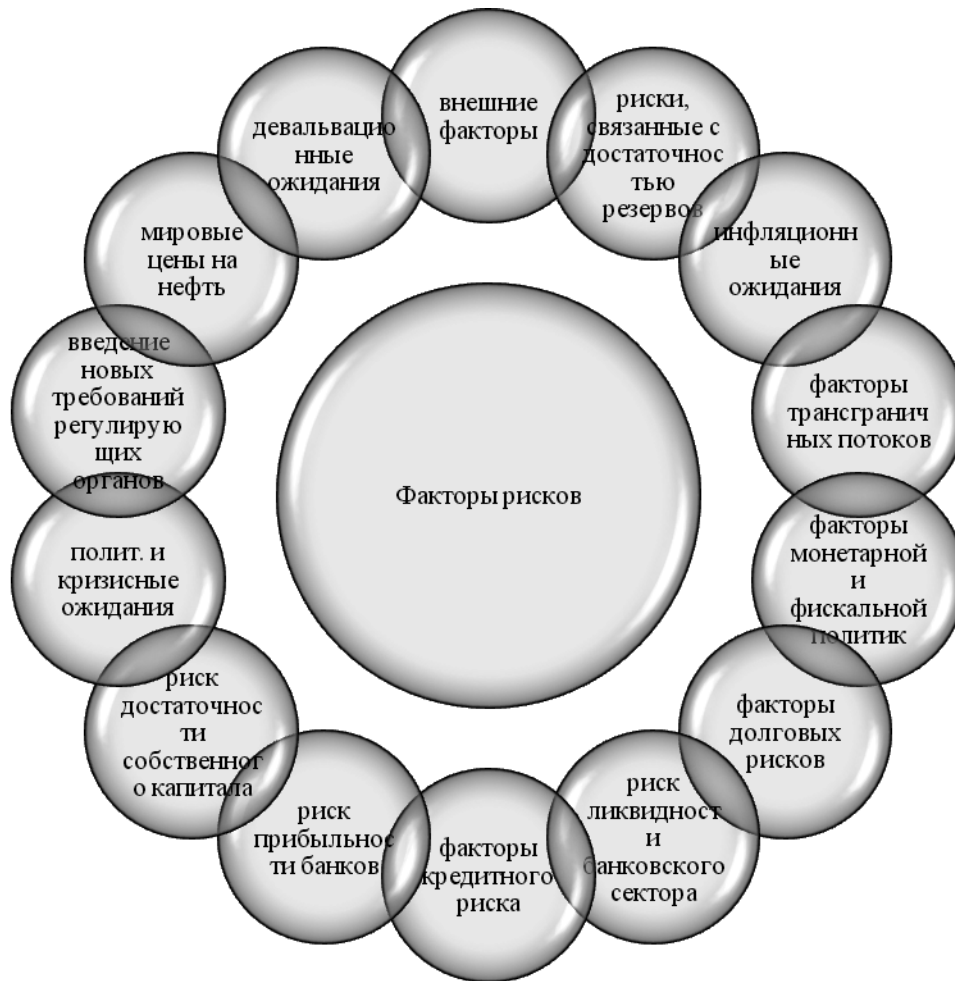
Факторы рисков

внешние факторы

риски, связанные с достаточностью резервов

инфляционные ожидания

факторы трансграничных потоков

факторы монетарной и фискальной политик

факторы долговых рисков

риск ликвидности и банковского сектора

факторы кредитного риска

риск прибыльности банков

риск достаточности собственного капитала

полит. и кризисные ожидания

введение новых требований регулирующих органов

мировые цены на нефть

девальвационные ожидания